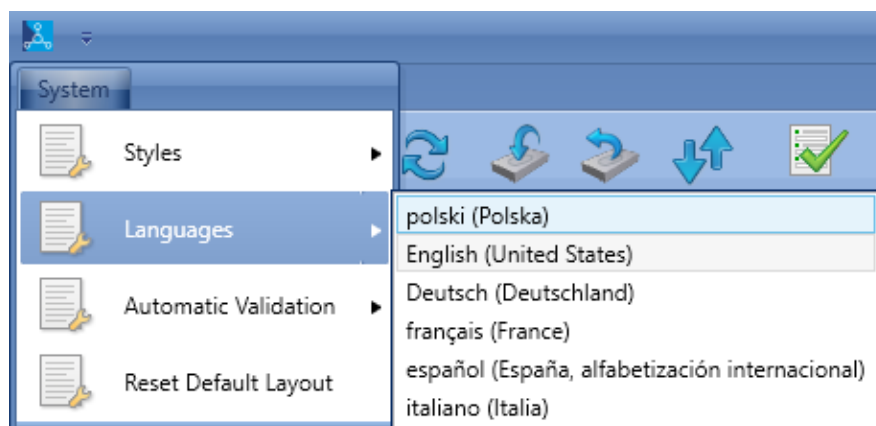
System

Styles

Languages

Automatic Validation

Reset Default Layout

polski (Polska)
English (United States)
Deutsch (Deutschland)
français (France)
español (España, alfabetización internacional)
italiano (Italia)